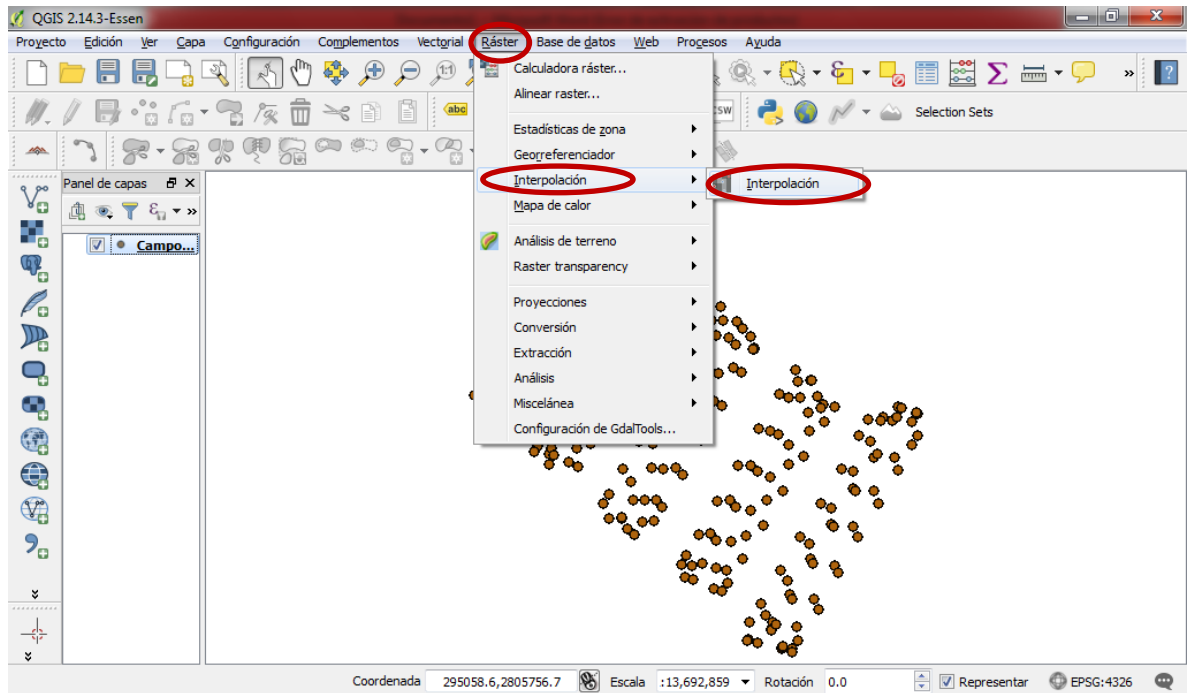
QGIS 2.14.3-Essen

Proyecto Edición Ver Capa Configuración Complementos Vectorial Ráster Base de datos Web Procesos Ayuda

Calculadora ráster...
Alinear raster...
Estadísticas de zona
Georreferenciador
Interpolación
Mapa de calor
Análisis de terreno
Raster transparency
Proyecciones
Conversión
Extracción
Análisis
Miscelánea
Configuración de GdalTools...

Interpolación

Selection Sets

Panel de capas
Campo...

Coordenada 295058.6,2805756.7 Escala :13,692,859 Rotación 0.0 Representar EPSG:4326